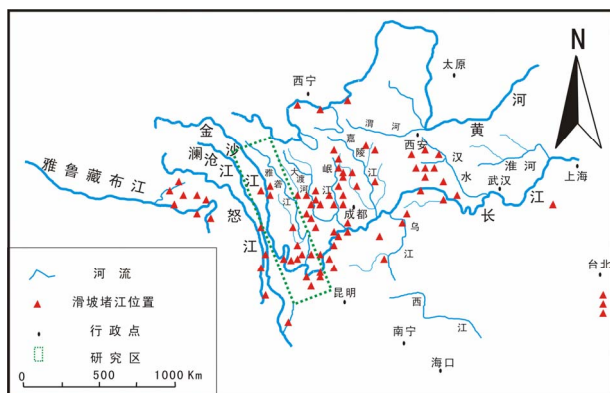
N

西宁
太原
河
黄
渭 河
嘉
陵
西安
汉
水
淮 河
武汉
上海
江
长
岷
江
江
成都
乌
江
金
沙
澜
沧
江
江
怒
江
雅
砻
江
大
渡
河
雅鲁藏布江
昆明
西
江
南宁
海口
台北

河 流
滑坡堵江位置
行政点
研究区

0 500 1000 Km